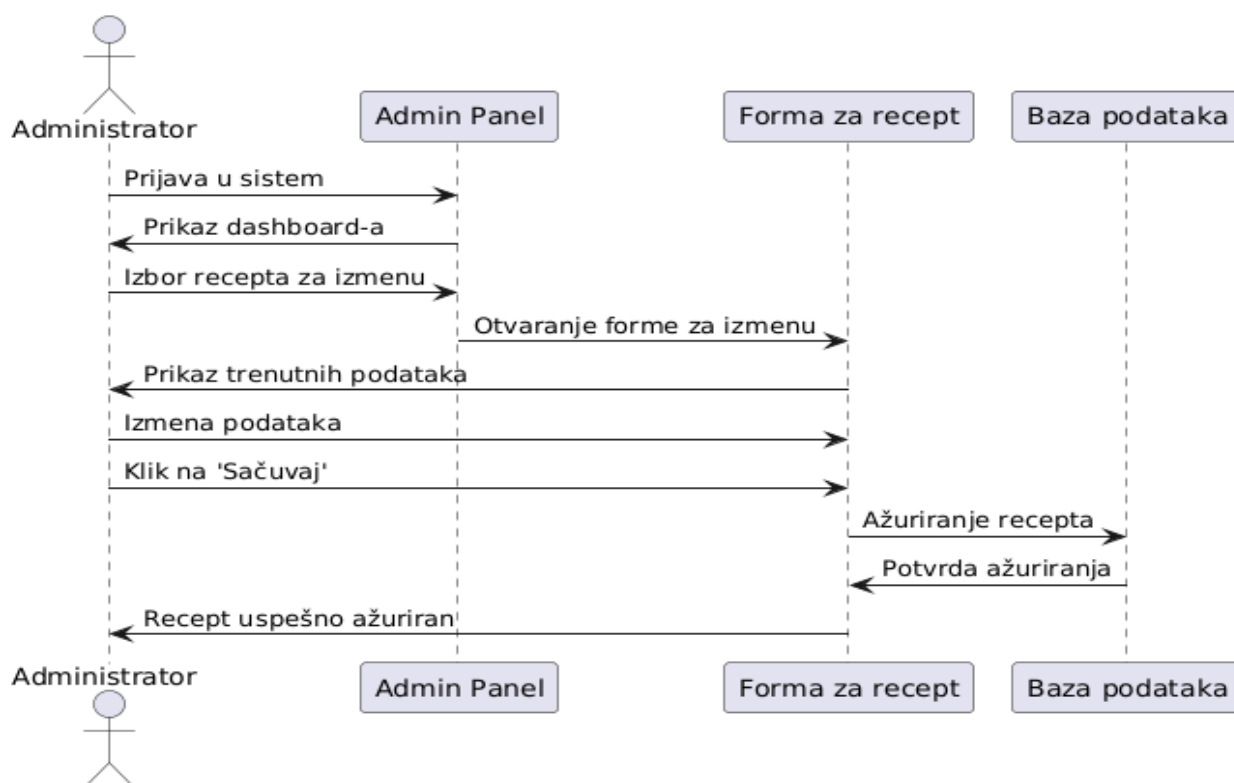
Administrator

Admin Panel

Forma za recept

Baza podataka

Prijava u sistem

Prikaz dashboard-a

Izbor recepta za izmenu

Otvaranje forme za izmenu

Prikaz trenutnih podataka

Izmena podataka

Klik na 'Sačuvaj'

Ažuriranje recepta

Potvrda ažuriranja

Recept uspešno ažuriran

Administrator

Admin Panel

Forma za recept

Baza podataka